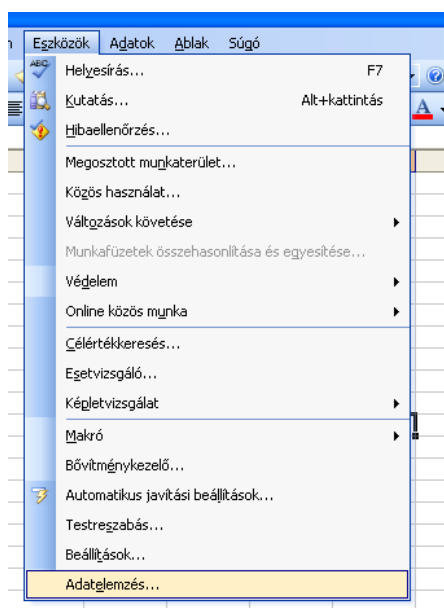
n Eszközök Adatok Ablak Súgó

Helyesírás... F7
Kutatás... Alt+kattintás
Hibaellenőrzés...
Megosztott munkaterület...
Közös használat...
Változások követése
Munkafüzetek összehasonlítása és egyesítése...
Védelem
Online közös munka
Célértékkeresés...
Esetvizsgáló...
Képletvizsgálat
Makró
Bővítménykezelő...
Automatikus javítási beállítások...
Testreszabás...
Beállítások...
Adatelemzés...